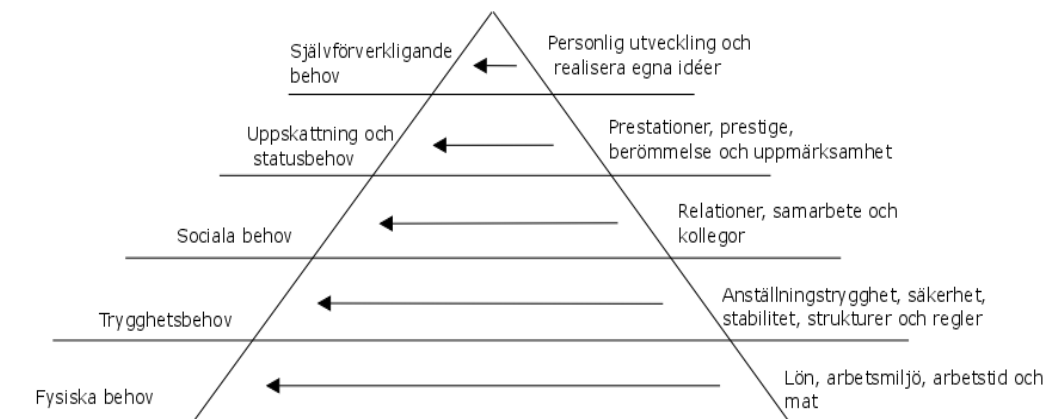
Självförverkligande behov

Personlig utveckling och realisera egna idéer

Uppskattning och statusbehov

Prestationer, prestige, berömmelse och uppmärksamhet

Sociala behov

Relationer, samarbete och kollegor

Trygghetsbehov

Anställningstrygghet, säkerhet, stabilitet, strukturer och regler

Fysiska behov

Lön, arbetsmiljö, arbetstid och mat